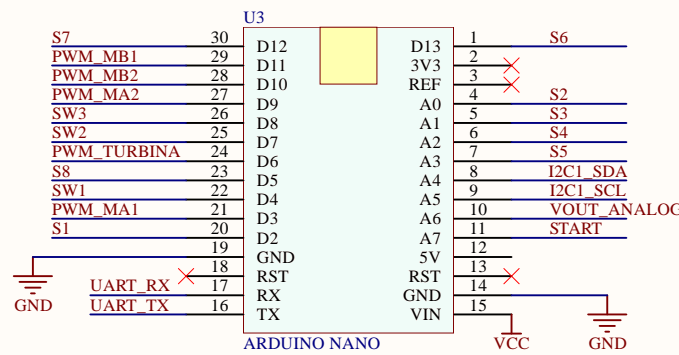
U3

S7 30 D12
PWM_MB1 29 D11
PWM_MB2 28 D10
PWM_MA2 27 D9
SW3 26 D8
SW2 25 D7
PWM_TURBINA 24 D6
S8 23 D5
SW1 22 D4
PWM_MA1 21 D3
S1 20 D2
19 GND
18 RST
UART_RX 17 RX
UART_TX 16 TX
GND

D13 1 S6
3V3 2
REF 3
A0 4 S2
A1 5 S3
A2 6 S4
A3 7 S5
A4 8 I2C1_SDA
A5 9 I2C1_SCL
A6 10 VOUT_ANALOG
A7 11 START
5V 12
RST 13
GND 14
VIN 15
VCC
GND

ARDUINO NANO